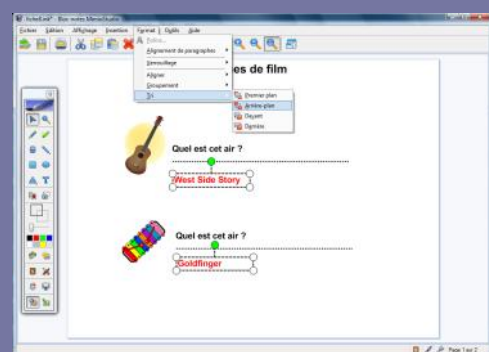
FicheEdit - Bloc-notes MénéoStudio

Fichier Edition Affichage Insertion Format Outils Aide

Police...
Alignement de paragraphes
Remplissage
Aligner
Groupement
Tri

Premier plan
Arrière-plan
Devant
Derrière

es de film

Quel est cet air ?

West Side Story

Quel est cet air ?

Goldfinger

Page 1 sur 2